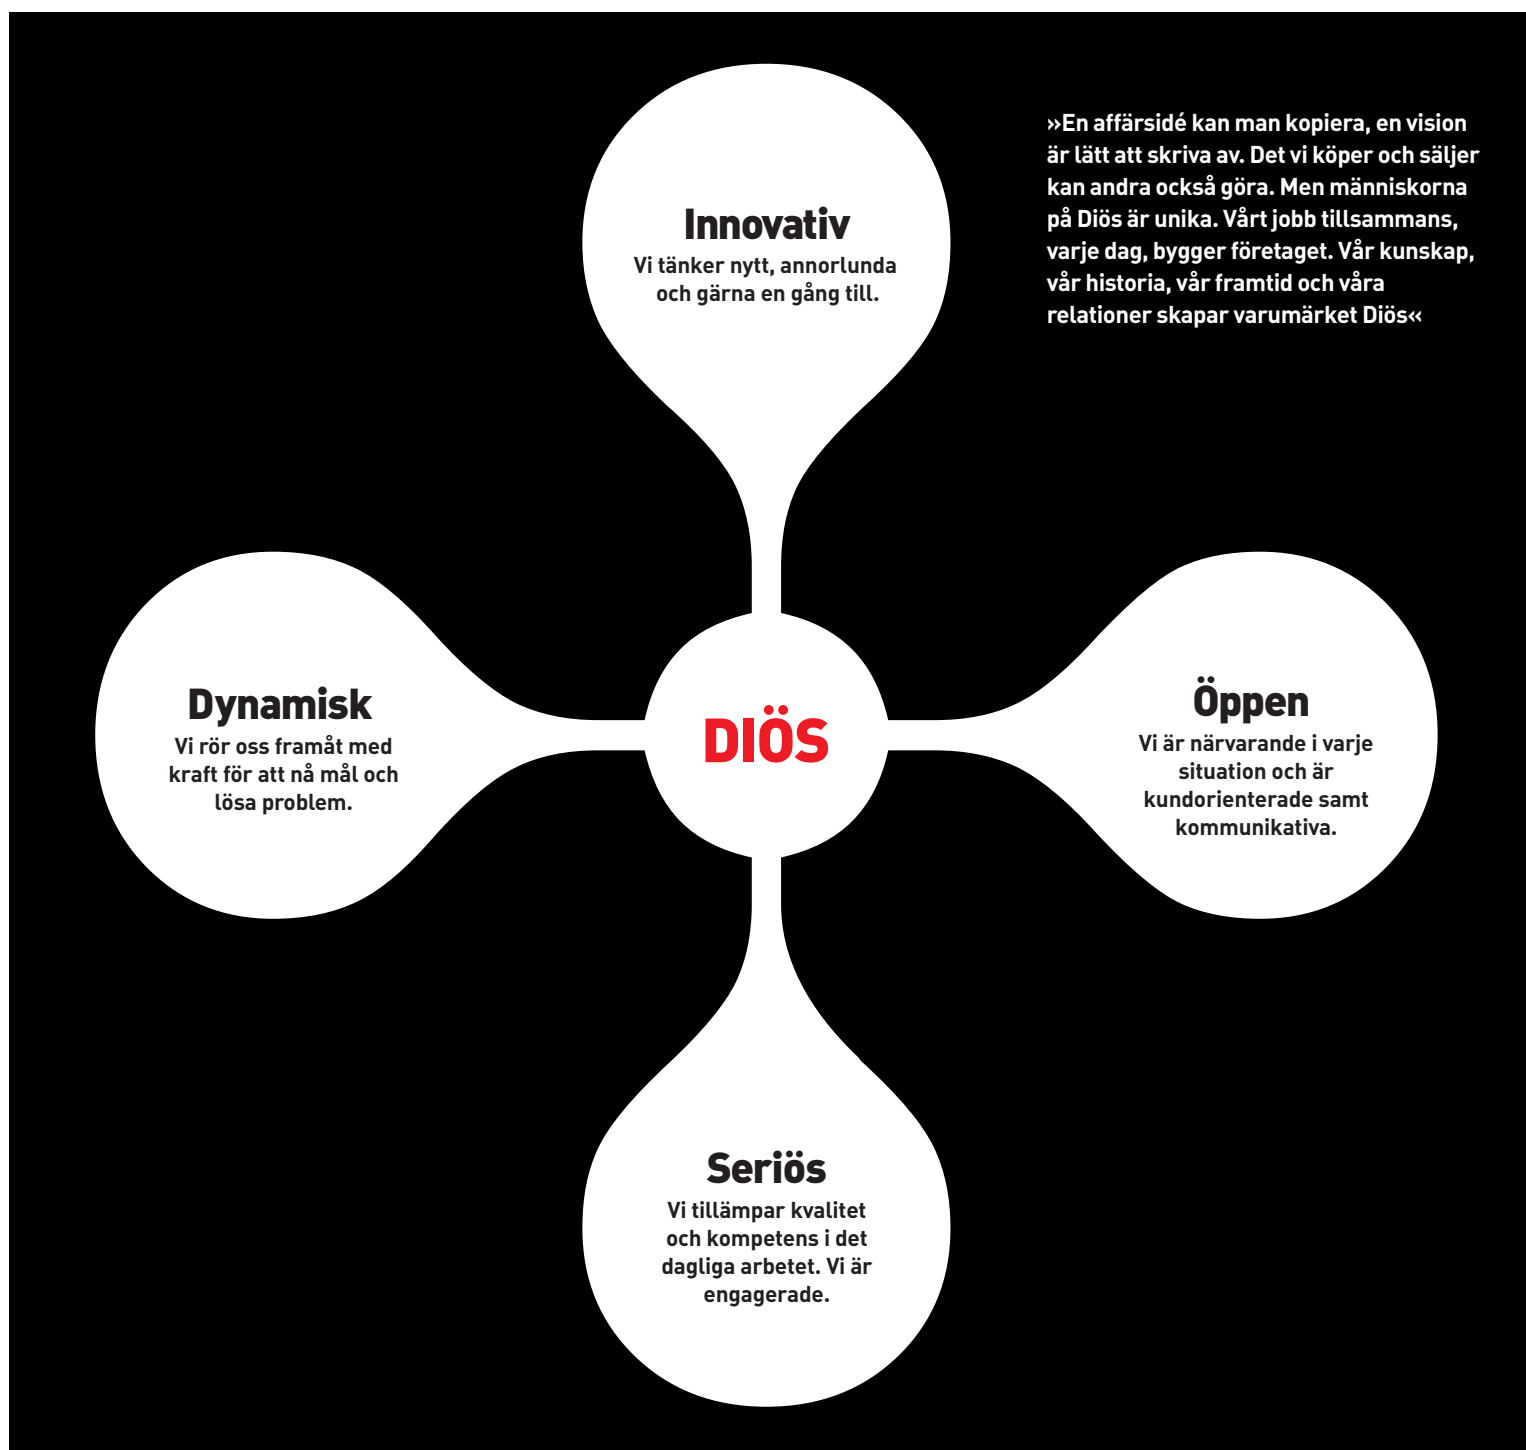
»En affärsidé kan man kopiera, en vision är lätt att skriva av. Det vi köper och säljer kan andra också göra. Men människorna på Diös är unika. Vårt jobb tillsammans, varje dag, bygger företaget. Vår kunskap, vår historia, vår framtid och våra relationer skapar varumärket Diös«

Innovativ
Vi tänker nytt, annorlunda och gärna en gång till.

Dynamisk
Vi rör oss framåt med kraft för att nå mål och lösa problem.

DIÖS

Öppen
Vi är närvarande i varje situation och är kundorienterade samt kommunikativa.

Seriös
Vi tillämpar kvalitet och kompetens i det dagliga arbetet. Vi är engagerade.